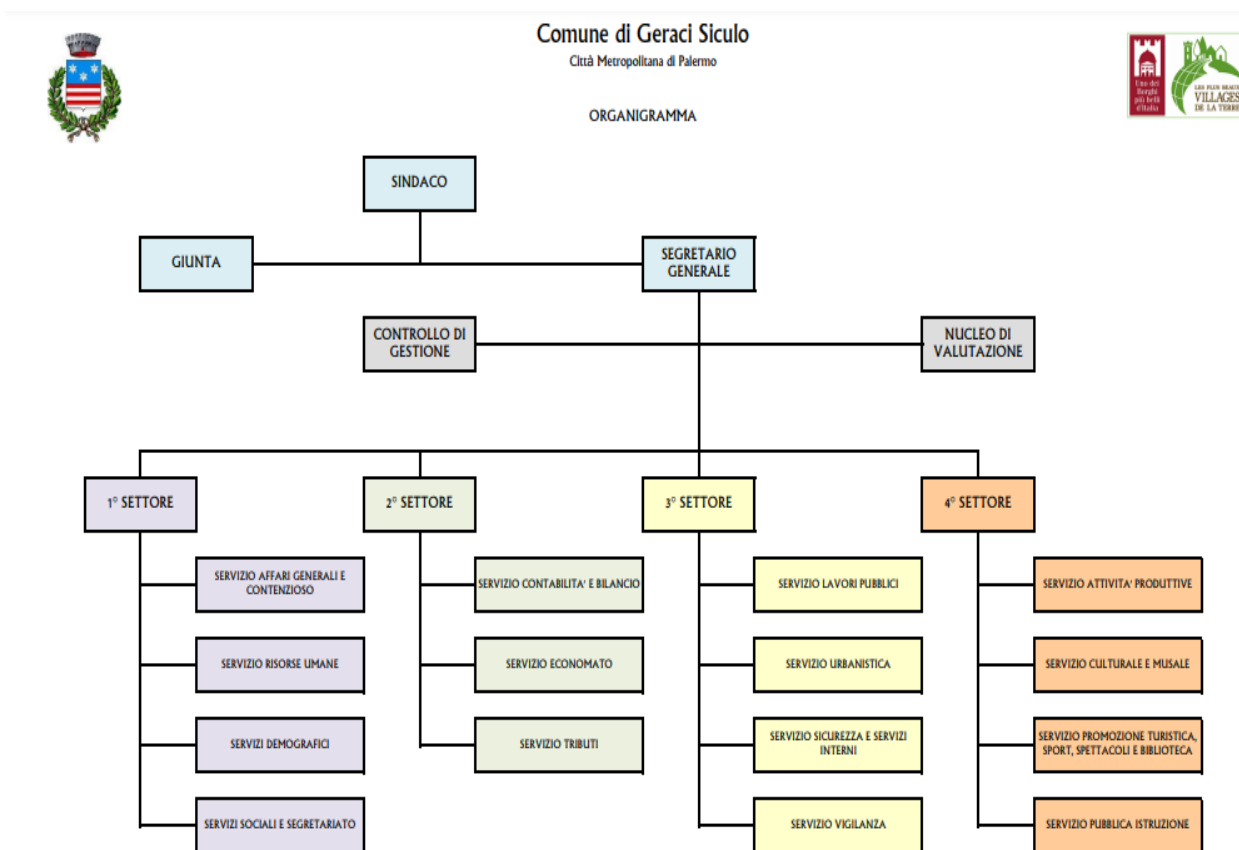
Comune di Geraci Siculo
Città Metropolitana di Palermo

ORGANIGRAMMA

Uno dei Borghi più belli d'Italia

LES PLUS BEAUX VILLAGES DE LA TERRE

SINDACO

GIUNTA

SEGRETARIO GENERALE

CONTROLLO DI GESTIONE

NUCLEO DI VALUTAZIONE

1° SETTORE

SERVIZIO AFFARI GENERALI E CONTENZIOSO

SERVIZIO RISORSE UMANE

SERVIZI DEMOGRAFICI

SERVIZI SOCIALI E SEGRETARIATO

2° SETTORE

SERVIZIO CONTABILITA' E BILANCIO

SERVIZIO ECONOMATO

SERVIZIO TRIBUTI

3° SETTORE

SERVIZIO LAVORI PUBBLICI

SERVIZIO URBANISTICA

SERVIZIO SICUREZZA E SERVIZI INTERNI

SERVIZIO VIGILANZA

4° SETTORE

SERVIZIO ATTIVITA' PRODUTTIVE

SERVIZIO CULTURALE E MUSALE

SERVIZIO PROMOZIONE TURISTICA, SPORT, SPETTACOLI E BIBLIOTECA

SERVIZIO PUBBLICA ISTRUZIONE